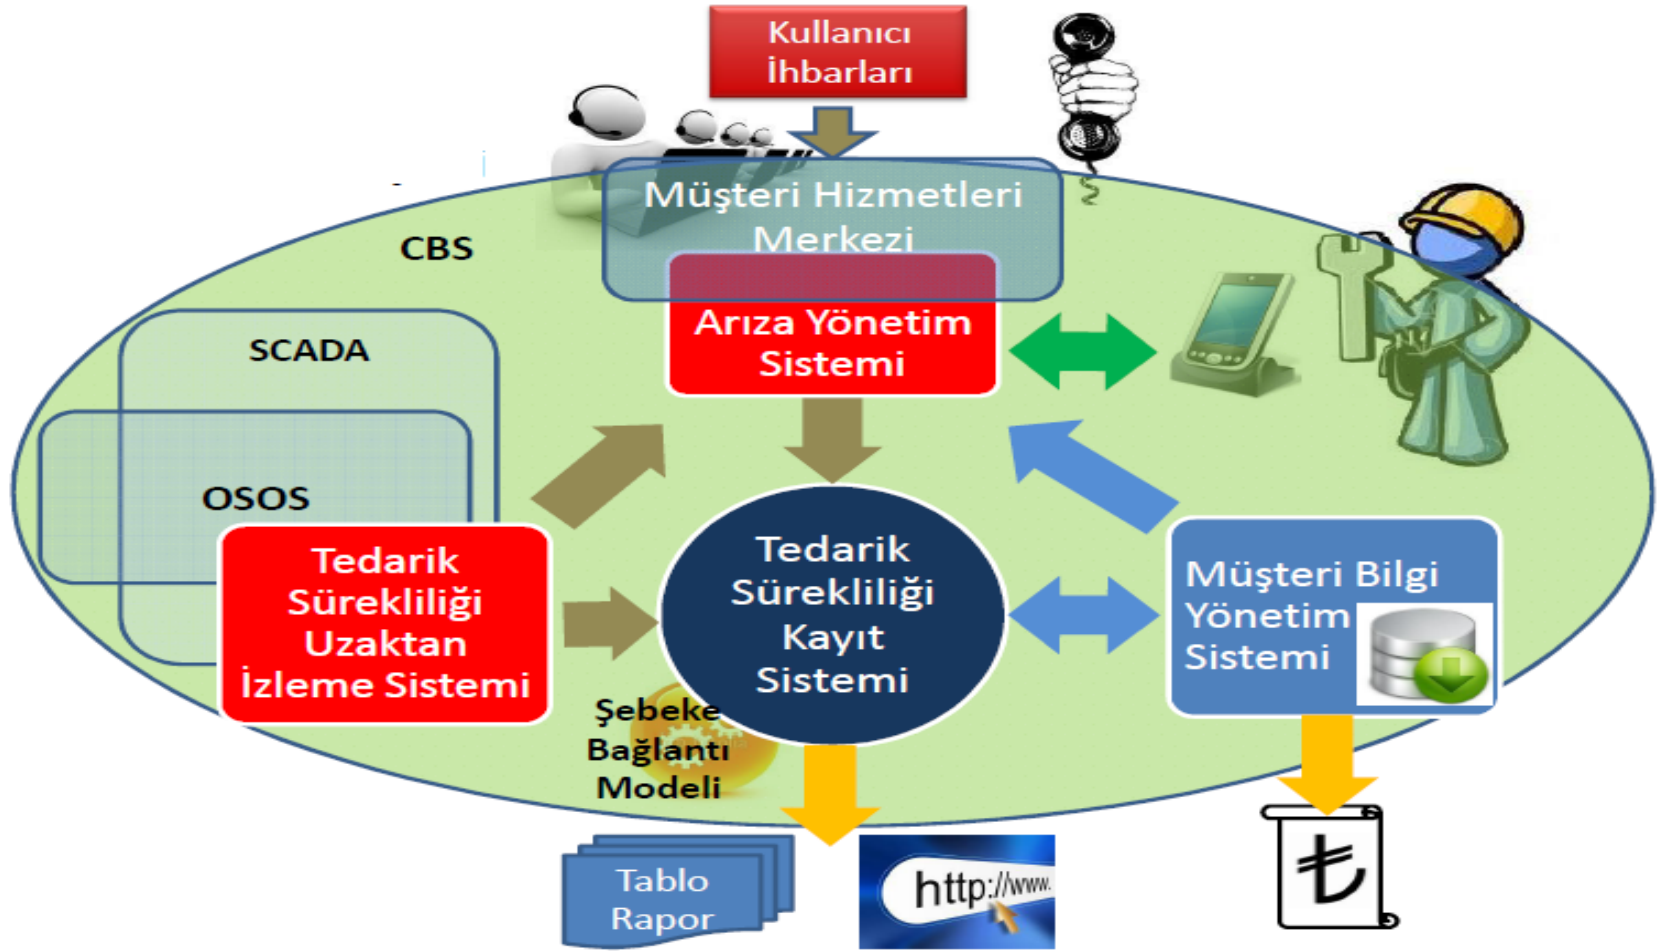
Kullanıcı İhbarları

Müşteri Hizmetleri Merkezi

CBS

SCADA

OSOS

Arıza Yönetim Sistemi

Tedarik Sürekliliği Uzaktan İzleme Sistemi

Tedarik Sürekliliği Kayıt Sistemi

Müşteri Bilgi Yönetim Sistemi

Şebeke Bağlantı Modeli

Tablo Rapor

http://www.

₺